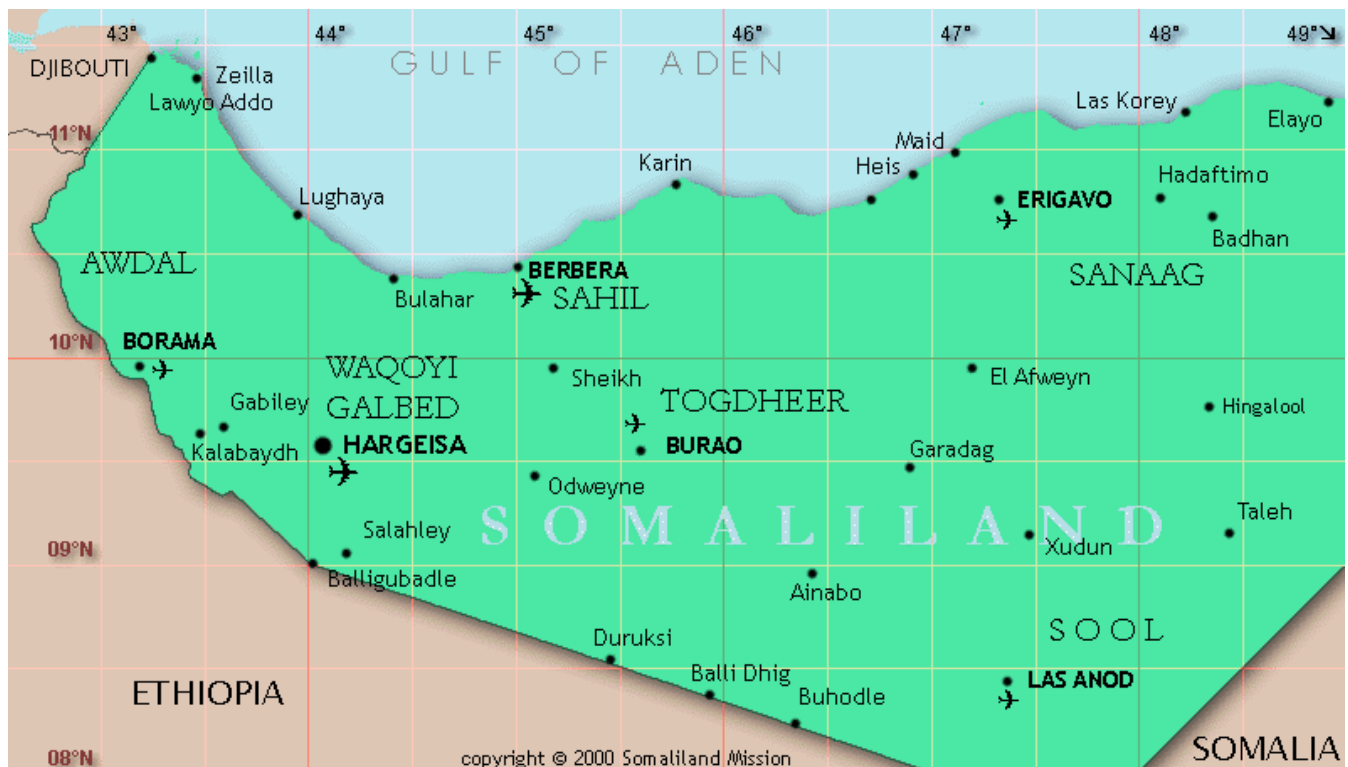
43°
44°
45°
46°
47°
48°
49°
GULF OF ADEN
DJIBOUTI
Zeilla
Lawyo Addo
11°N
Las Korey
Elayo
Maid
Heis
Karin
Hadaftimo
ERIGAVO
Badhan
Lughaya
AWDAL
BERBERA
SAHIL
Bulahar
SANAAG
10°N
BORAMA
WAQOYI GALBED
Sheikh
El Afweyn
Gabiley
TOGDHEER
Hingalool
Kalabaydh
HARGEISA
BURAO
Garadag
Odweyne
SOMALILAND
Taleh
Salahley
Xudun
09°N
Balligubadle
Ainabo
SOOL
Duruksi
Balli Dhig
LAS ANOD
ETHIOPIA
Buhodle
08°N
copyright © 2000 Somaliland Mission
SOMALIA